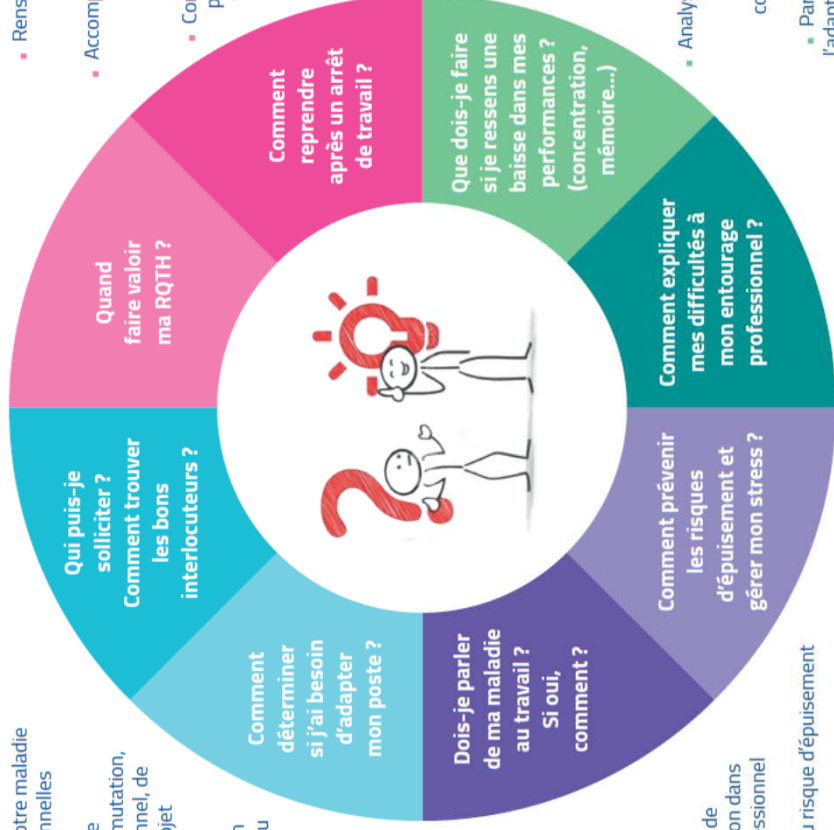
Comment reprendre après un arrêt de travail ?

Que dois-je faire si je ressens une baisse dans mes performances ? (concentration, mémoire...)

Comment expliquer mes difficultés à mon entourage professionnel ?

Comment prévenir les risques d'épuisement et gérer mon stress ?

Dois-je parler de ma maladie au travail ? Si oui, comment ?

Comment déterminer si j'ai besoin d'adapter mon poste ?

Qui puis-je solliciter ? Comment trouver les bons interlocuteurs ?

Quand faire valoir ma RQTH ?

Rens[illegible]

Accomp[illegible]

Co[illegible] p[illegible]

Analy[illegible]

co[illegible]

Par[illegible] l'adapt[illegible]

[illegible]u risque d'épuisement

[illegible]de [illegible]on dans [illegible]ssionnel

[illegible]otre maladie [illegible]nnelles

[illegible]e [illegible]mutation, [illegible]nel, de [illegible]ojet

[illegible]n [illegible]u